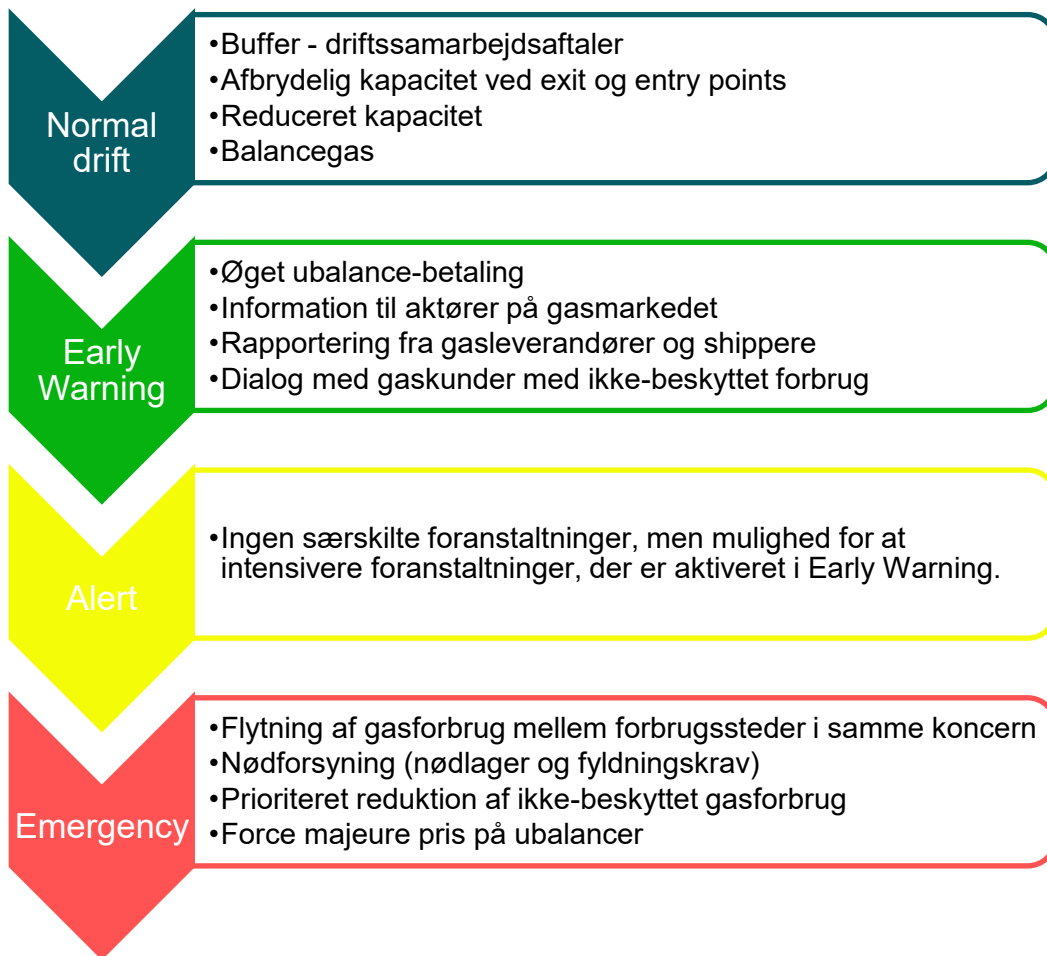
Normal drift

•Buffer - driftssamarbejdsaftaler
•Afbrydelig kapacitet ved exit og entry points
•Reduceret kapacitet
•Balancegas

Early Warning

•Øget ubalance-betaling
•Information til aktører på gasmarkedet
•Rapportering fra gasleverandører og shippere
•Dialog med gaskunder med ikke-beskyttet forbrug

Alert

•Ingen særskilte foranstaltninger, men mulighed for at intensivere foranstaltninger, der er aktiveret i Early Warning.

Emergency

•Flytning af gasforbrug mellem forbrugssteder i samme koncern
•Nødforsyning (nødlager og fyldningskrav)
•Prioriteret reduktion af ikke-beskyttet gasforbrug
•Force majeure pris på ubalancer